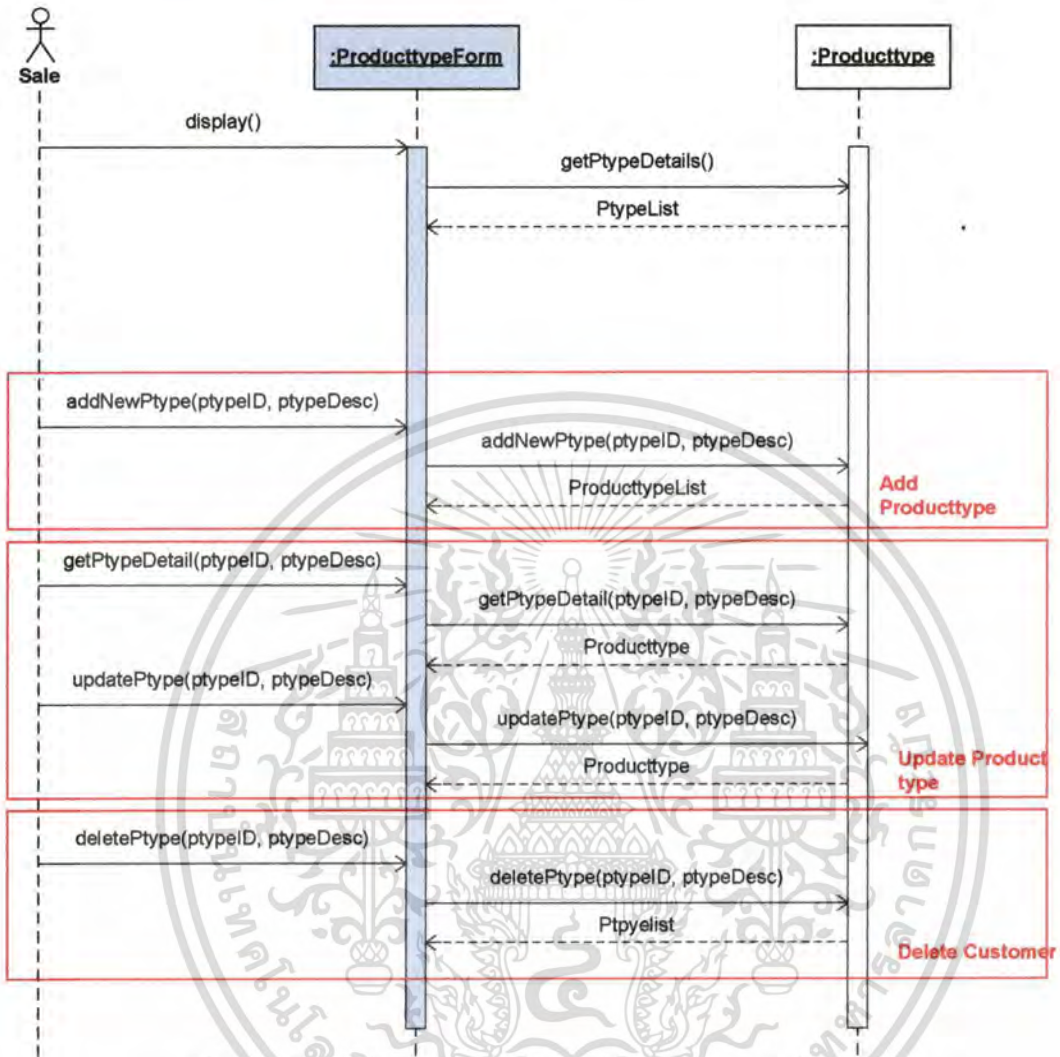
Sale

:ProducttypeForm

:Producttype

display()

getPtypeDetails()

PtypeList

addNewPtype(ptypeID, ptypeDesc)

addNewPtype(ptypeID, ptypeDesc)

ProducttypeList

Add Producttype

getPtypeDetail(ptypeID, ptypeDesc)

getPtypeDetail(ptypeID, ptypeDesc)

Producttype

updatePtype(ptypeID, ptypeDesc)

updatePtype(ptypeID, ptypeDesc)

Producttype

Update Product type

deletePtype(ptypeID, ptypeDesc)

deletePtype(ptypeID, ptypeDesc)

Ptpyelist

Delete Customer